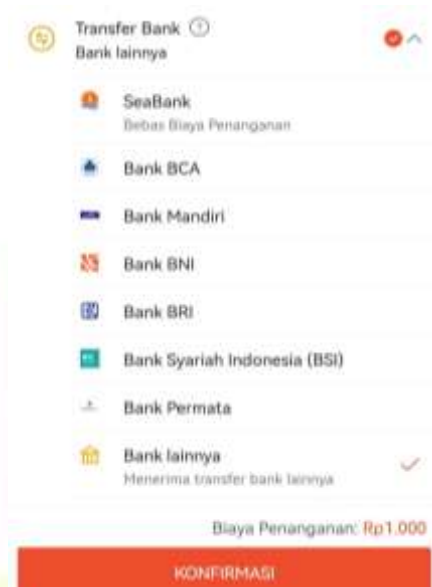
Transfer Bank
Bank lainnya

SeaBank
Bebas Biaya Penanganan

Bank BCA

Bank Mandiri

Bank BNI

Bank BRI

Bank Syariah Indonesia (BSI)

Bank Permata

Bank lainnya
Menerima transfer bank lainnya

Biaya Penanganan: Rp1.000

KONFIRMASI